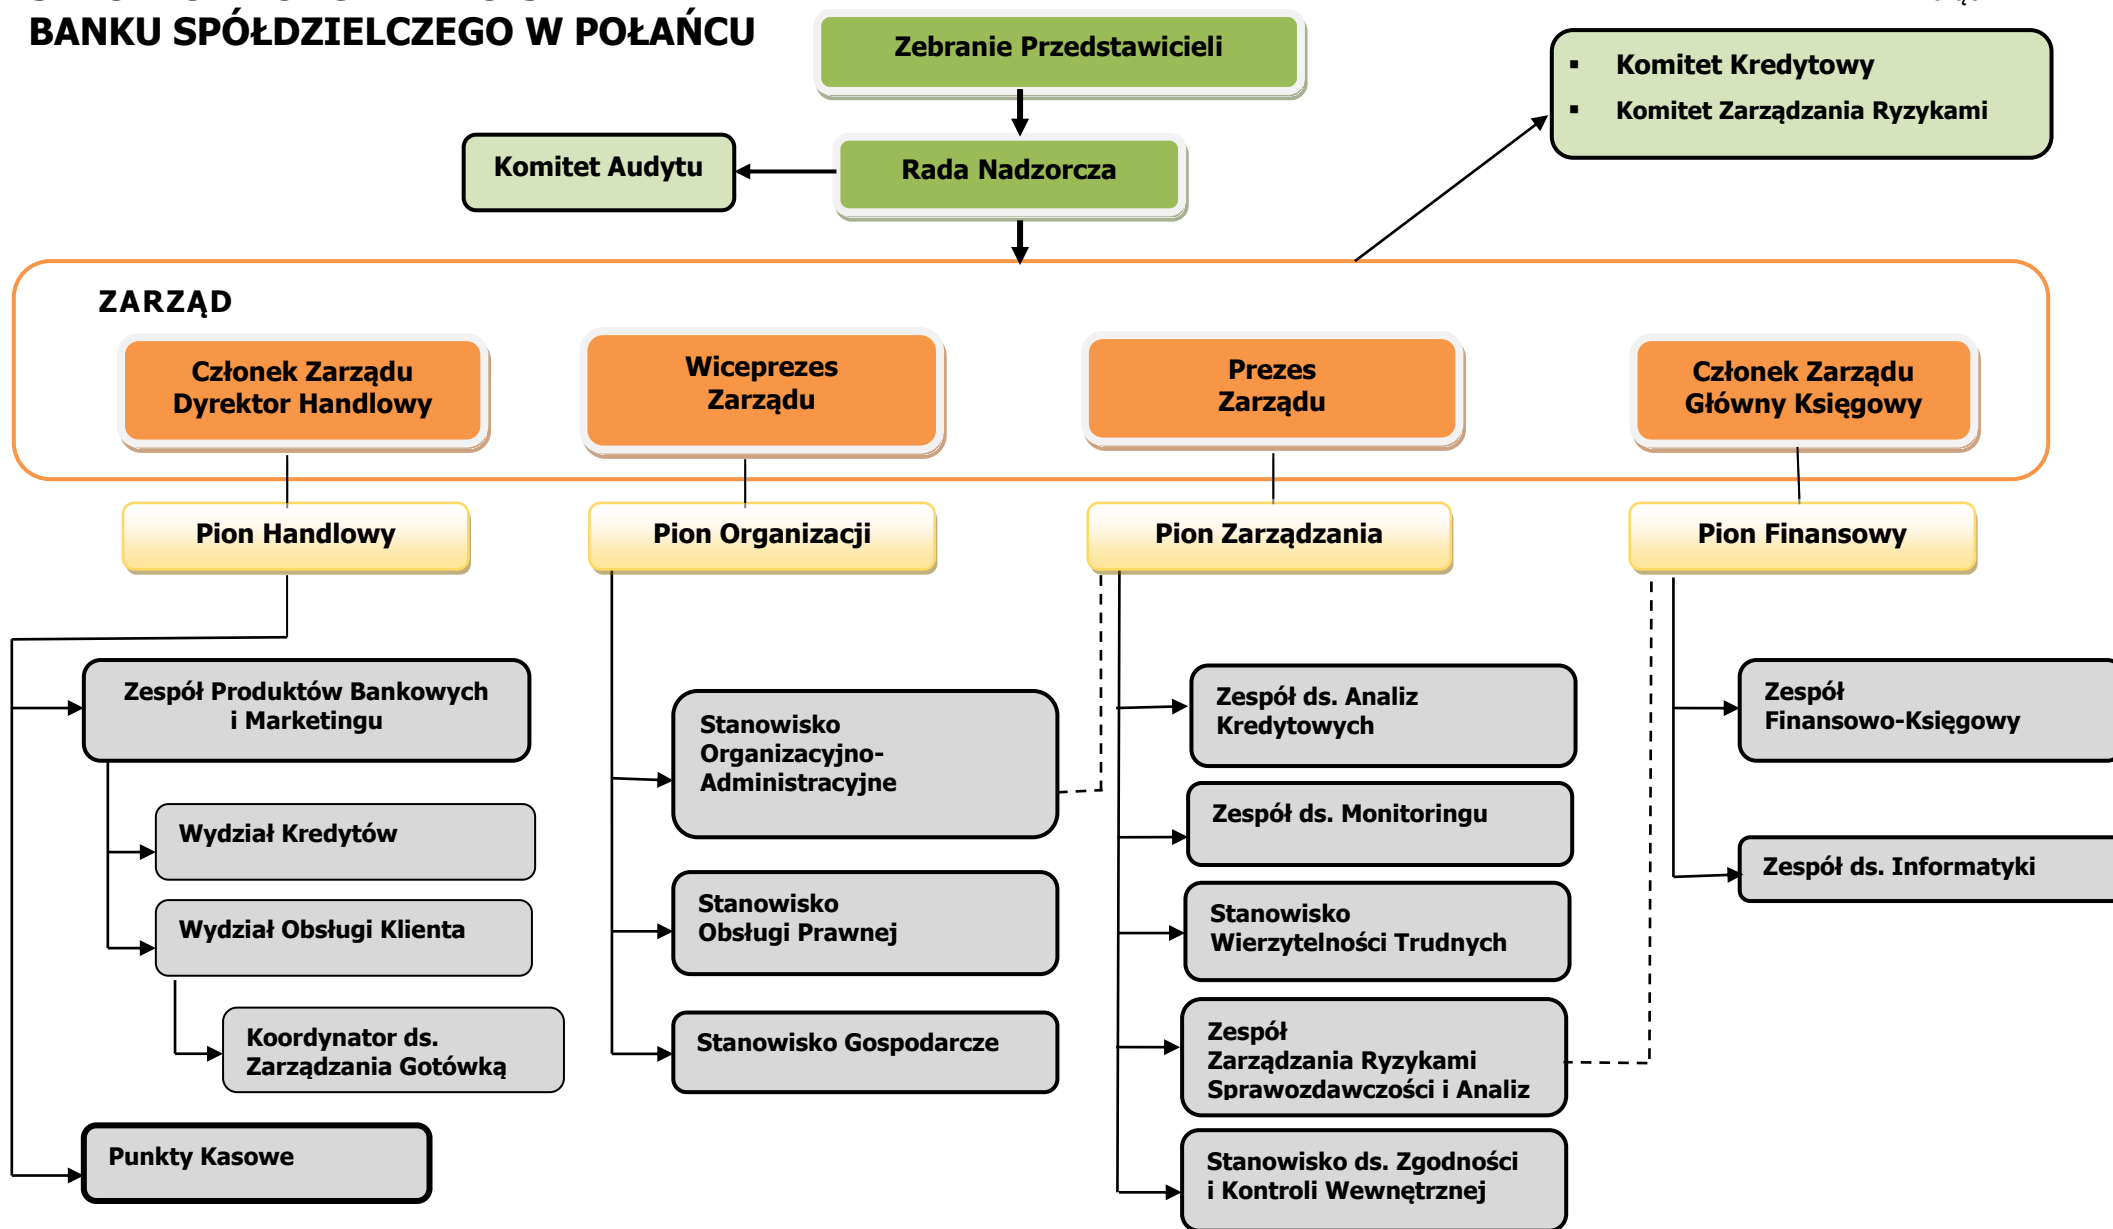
BANKU SPÓŁDZIELCZEGO W POŁAŃCU

Zebranie Przedstawicieli

Komitet Kredytowy
Komitet Zarządzania Ryzykami

Komitet Audytu

Rada Nadzorcza

ZARZĄD

Członek Zarządu Dyrektor Handlowy

Wiceprezes Zarządu

Prezes Zarządu

Członek Zarządu Główny Księgowy

Pion Handlowy

Pion Organizacji

Pion Zarządzania

Pion Finansowy

Zespół Produktów Bankowych i Marketingu

Wydział Kredytów

Wydział Obsługi Klienta

Koordynator ds. Zarządzania Gotówką

Punkty Kasowe

Stanowisko Organizacyjno-Administracyjne

Stanowisko Obsługi Prawnej

Stanowisko Gospodarcze

Zespół ds. Analiz Kredytowych

Zespół ds. Monitoringu

Stanowisko Wierzytelności Trudnych

Zespół Zarządzania Ryzykami Sprawozdawczości i Analiz

Stanowisko ds. Zgodności i Kontroli Wewnętrznej

Zespół Finansowo-Księgowy

Zespół ds. Informatyki